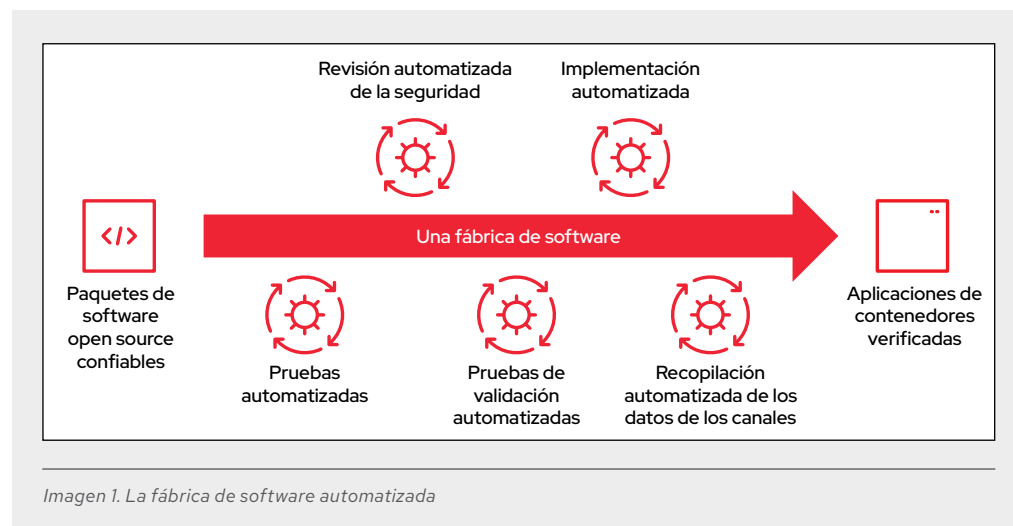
Revisión automatizada de la seguridad

Implementación automatizada

</>

Una fábrica de software

Paquetes de software open source confiables

Pruebas automatizadas

Pruebas de validación automatizadas

Recopilación automatizada de los datos de los canales

Aplicaciones de contenedores verificadas

Imagen 1. La fábrica de software automatizada